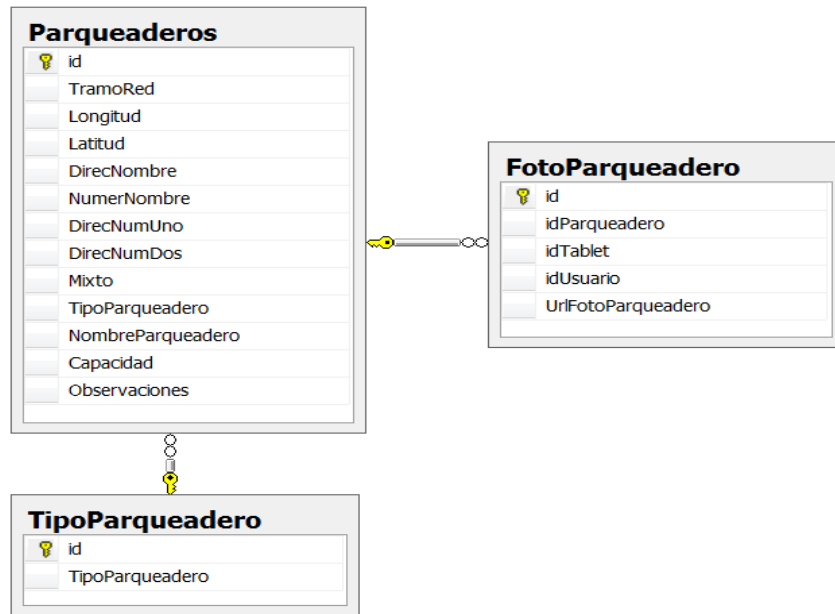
Parqueaderos

id
TramoRed
Longitud
Latitud
DirecNombre
NumerNombre
DirecNumUno
DirecNumDos
Mixto
TipoParqueadero
NombreParqueadero
Capacidad
Observaciones

FotoParqueadero

id
idParqueadero
idTablet
idUsuario
UrlFotoParqueadero

TipoParqueadero

id
TipoParqueadero